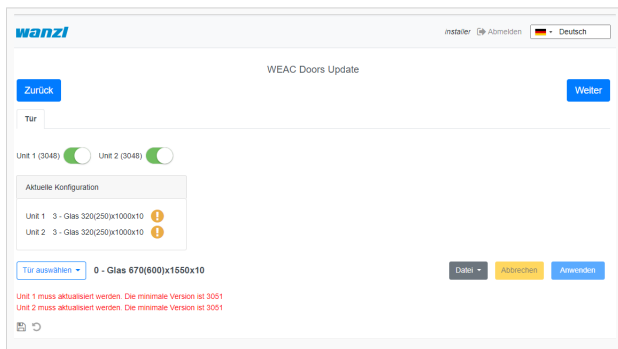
wanzl

installer Abmelden Deutsch

WEAC Doors Update

Zurück

Weiter

Tür

Unit 1 (3048) Unit 2 (3048)

Aktuelle Konfiguration

Unit 1 3 - Glas 320(250)x1000x10

Unit 2 3 - Glas 320(250)x1000x10

Tür auswählen 0 - Glas 670(600)x1550x10

Datei Abbrechen Anwenden

Unit 1 muss aktualisiert werden. Die minimale Version ist 3051
Unit 2 muss aktualisiert werden. Die minimale Version ist 3051